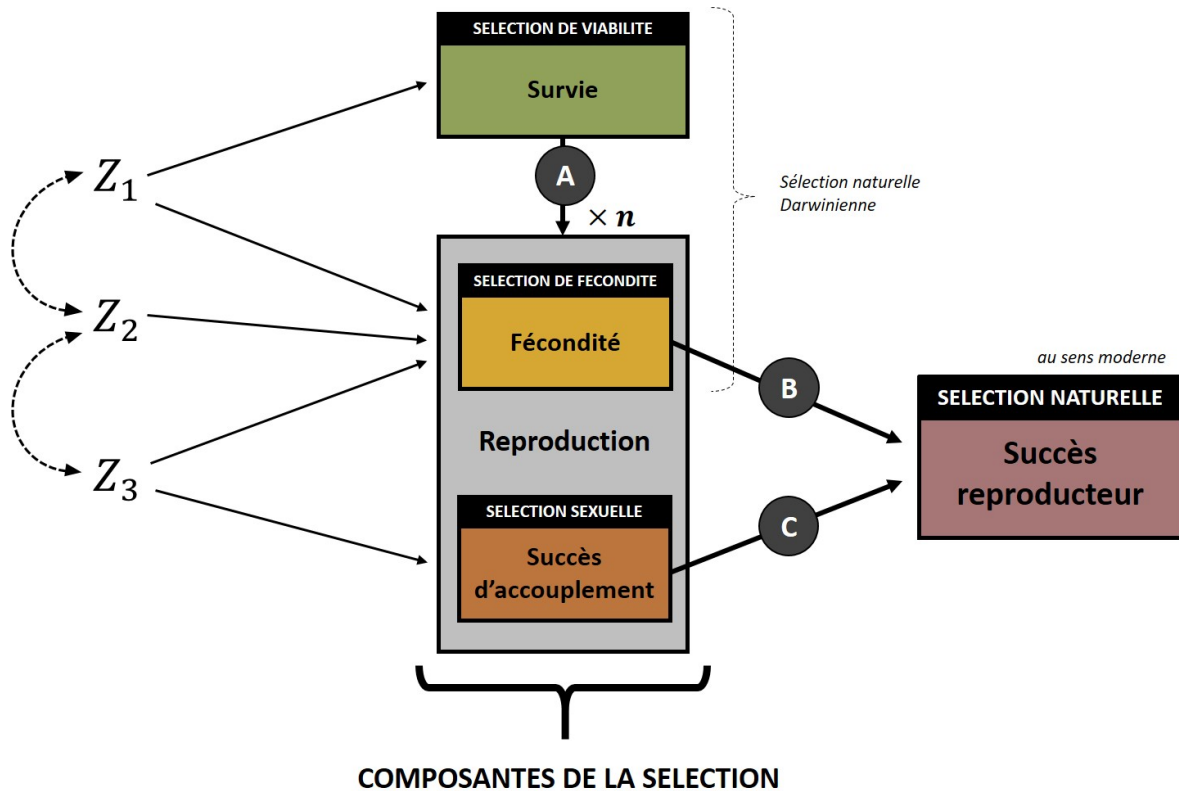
SELECTION DE VIABILITE

Survie

A

$\times n$

Sélection naturelle Darwinienne

$Z_1$

$Z_2$

$Z_3$

SELECTION DE FECONDITE

Fécondité

Reproduction

SELECTION SEXUELLE

Succès d'accouplement

B

C

au sens moderne

SELECTION NATURELLE

Succès reproducteur

COMPOSANTES DE LA SELECTION